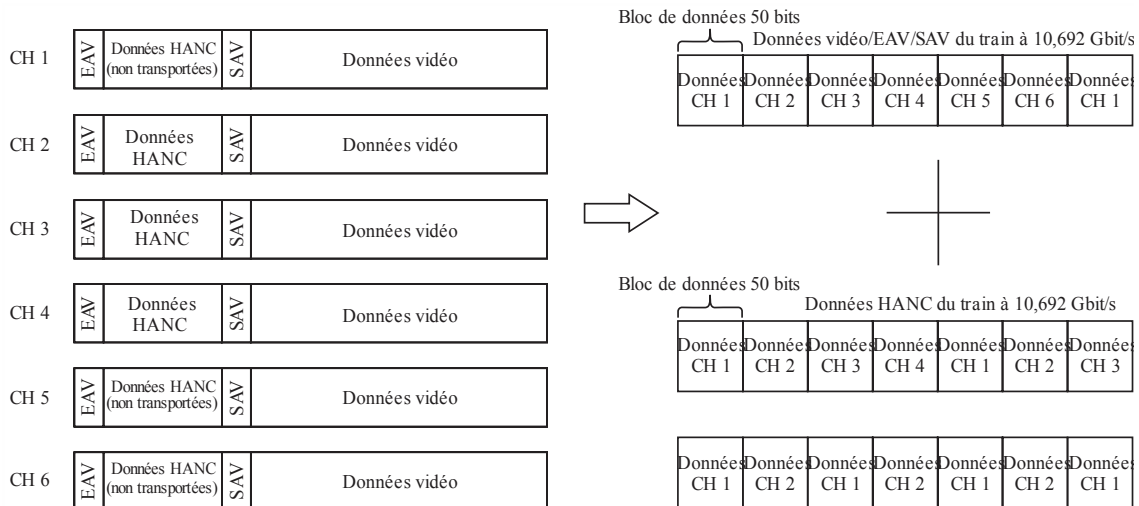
CH 1 EAV Données HANC (non transportées) SAV Données vidéo

CH 2 EAV Données HANC SAV Données vidéo

CH 3 EAV Données HANC SAV Données vidéo

CH 4 EAV Données HANC SAV Données vidéo

CH 5 EAV Données HANC (non transportées) SAV Données vidéo

CH 6 EAV Données HANC (non transportées) SAV Données vidéo

Bloc de données 50 bits

Données vidéo/EAV/SAV du train à 10,692 Gbit/s

| Données CH 1 | Données CH 2 | Données CH 3 | Données CH 4 | Données CH 5 | Données CH 6 | Données CH 1 |
|---|---|---|---|---|---|---|

Bloc de données 50 bits

Données HANC du train à 10,692 Gbit/s

| Données CH 1 | Données CH 2 | Données CH 3 | Données CH 4 | Données CH 1 | Données CH 2 | Données CH 3 |
|---|---|---|---|---|---|---|

| Données CH 1 | Données CH 2 | Données CH 1 | Données CH 2 | Données CH 1 | Données CH 2 | Données CH 1 |
|---|---|---|---|---|---|---|